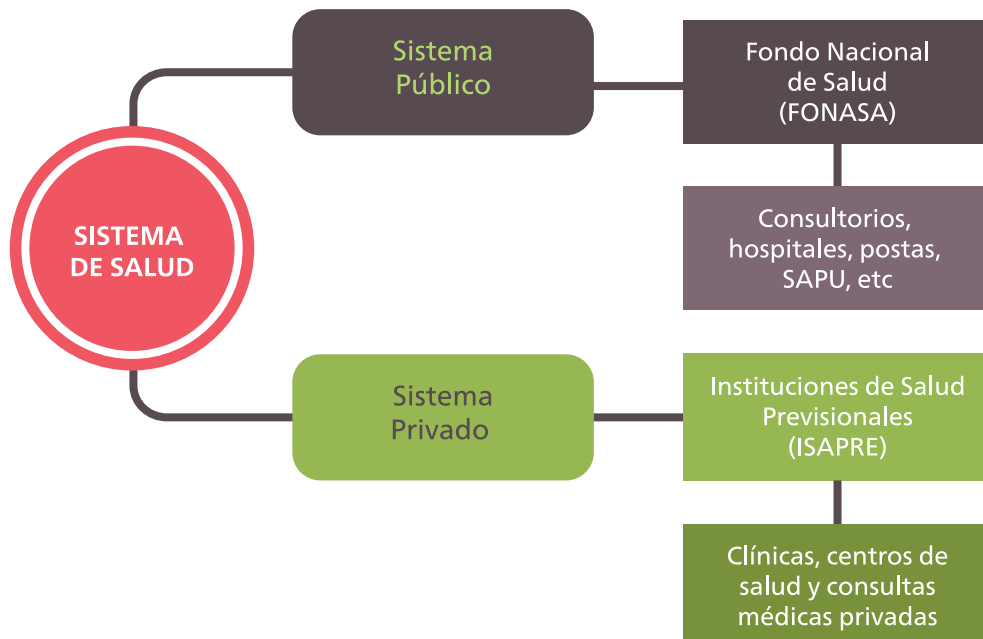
SISTEMA DE SALUD

Sistema Público

Fondo Nacional de Salud (FONASA)

Consultorios, hospitales, postas, SAPU, etc

Sistema Privado

Instituciones de Salud Previsionales (ISAPRE)

Clínicas, centros de salud y consultas médicas privadas